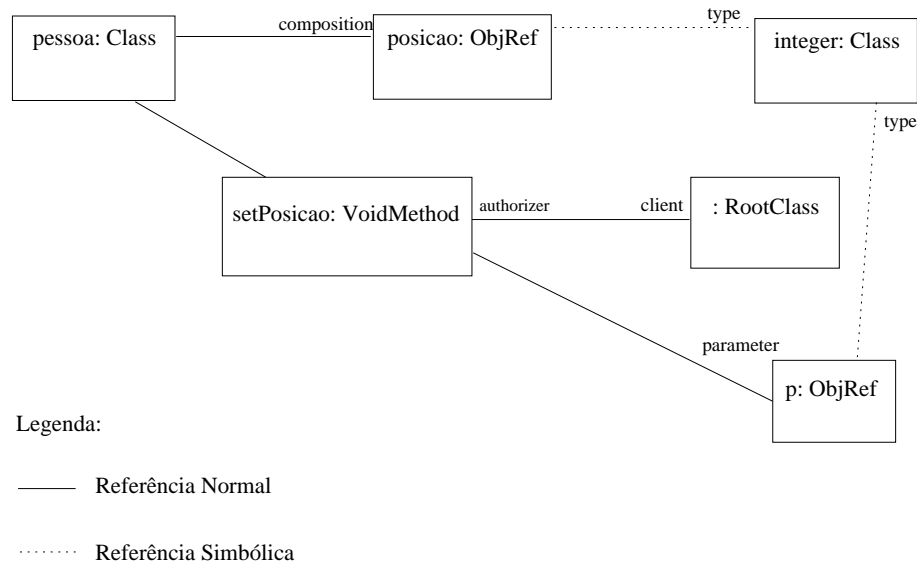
pessoa: Class

composition

posicao: ObjRef

type

integer: Class

type

setPosicao: VoidMethod

authorizer

client

: RootClass

parameter

p: ObjRef

Legenda:

Referência Normal

Referência Simbólica